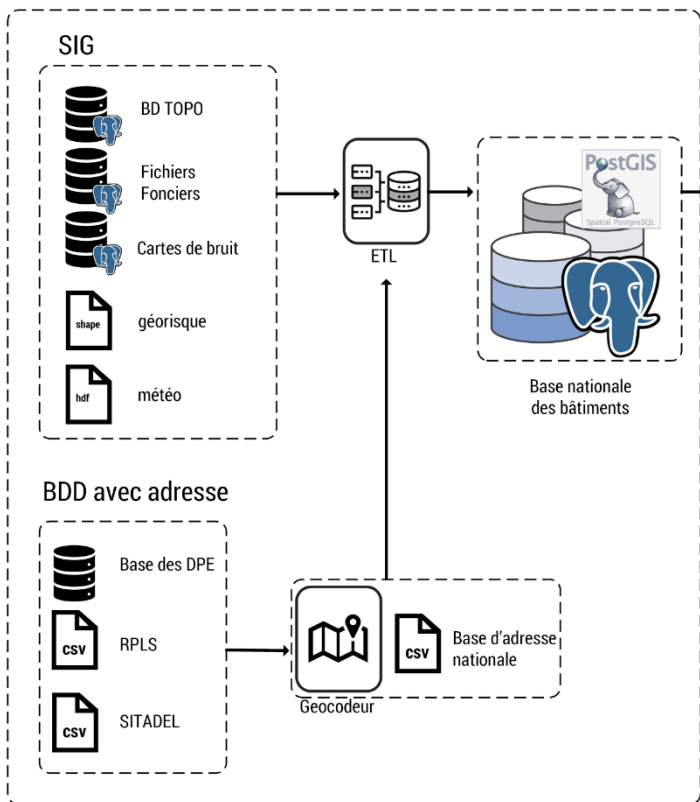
SIG

BD TOPO

Fichiers Fonciers

Cartes de bruit

shape

shape géorisque

hdf

météo

ETL

PostGIS

Spatial PostgreSQL

Base nationale des bâtiments

BDD avec adresse

Base des DPE

CSV

RPLS

CSV

SITADEL

Geocodeur

CSV

Base d'adresse nationale